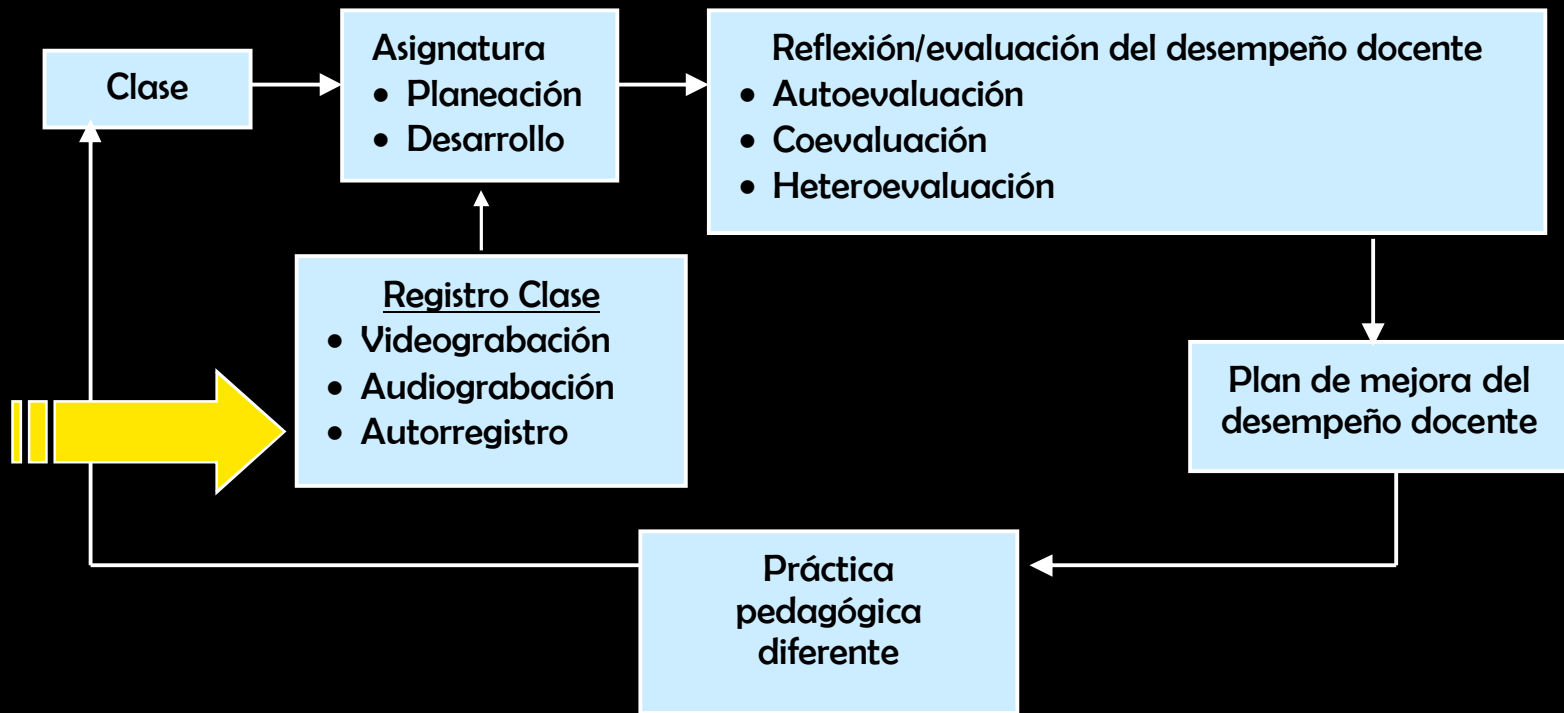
Clase

Asignatura
• Planeación
• Desarrollo

Reflexión/evaluación del desempeño docente
• Autoevaluación
• Coevaluación
• Heteroevaluación

Registro Clase
• Videograbación
• Audiograbación
• Autorregistro

Plan de mejora del desempeño docente

Práctica pedagógica diferente